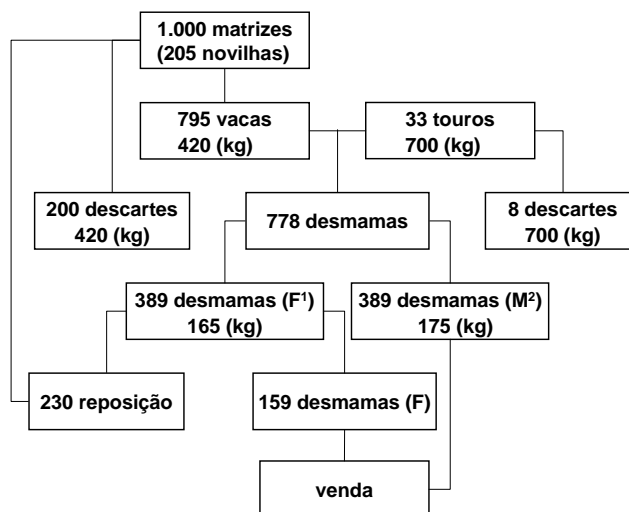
1.000 matrizes (205 novilhas)

795 vacas 420 (kg)

33 touros 700 (kg)

200 descartes 420 (kg)

778 desmamas

8 descartes 700 (kg)

389 desmamas (F$^1$) 165 (kg)

389 desmamas (M$^2$) 175 (kg)

230 reposição

159 desmamas (F)

venda